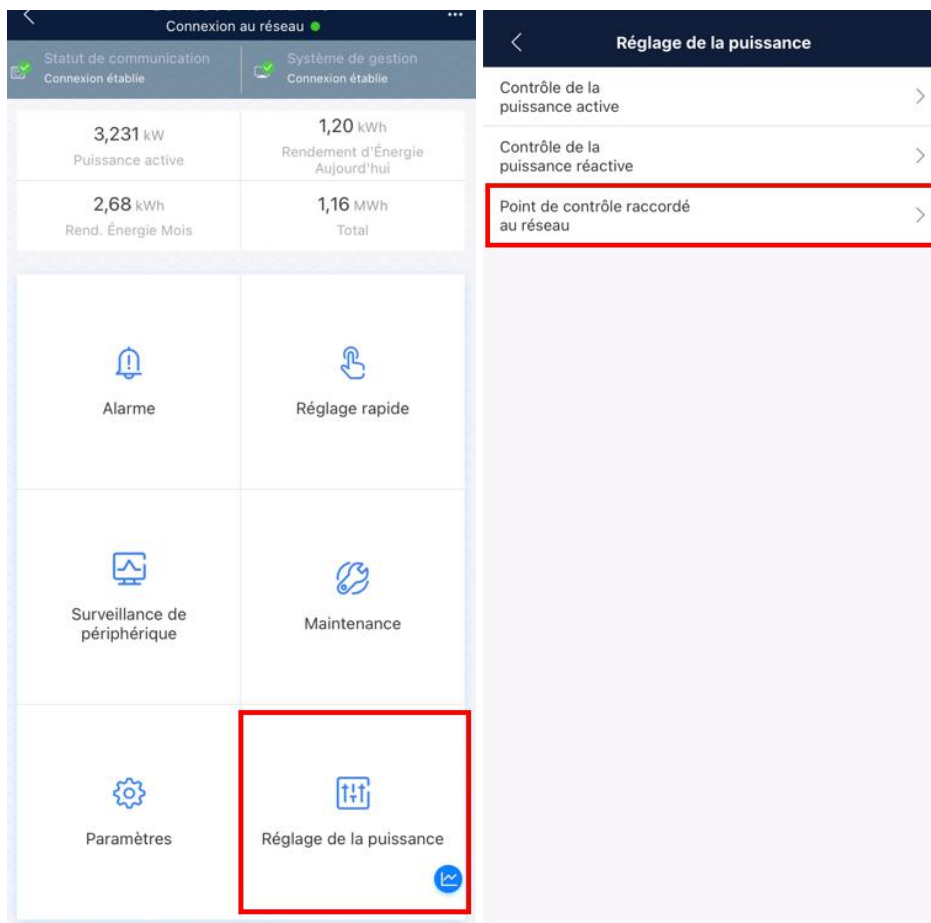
Connexion au réseau

Statut de communication
Connexion établie

Système de gestion
Connexion établie

3,231 kW
Puissance active

1,20 kWh
Rendement d'Énergie Aujourd'hui

2,68 kWh
Rend. Énergie Mois

1,16 MWh
Total

Alarme

Réglage rapide

Surveillance de périphérique

Maintenance

Paramètres

Réglage de la puissance

Réglage de la puissance

Contrôle de la puissance active

Contrôle de la puissance réactive

Point de contrôle raccordé au réseau